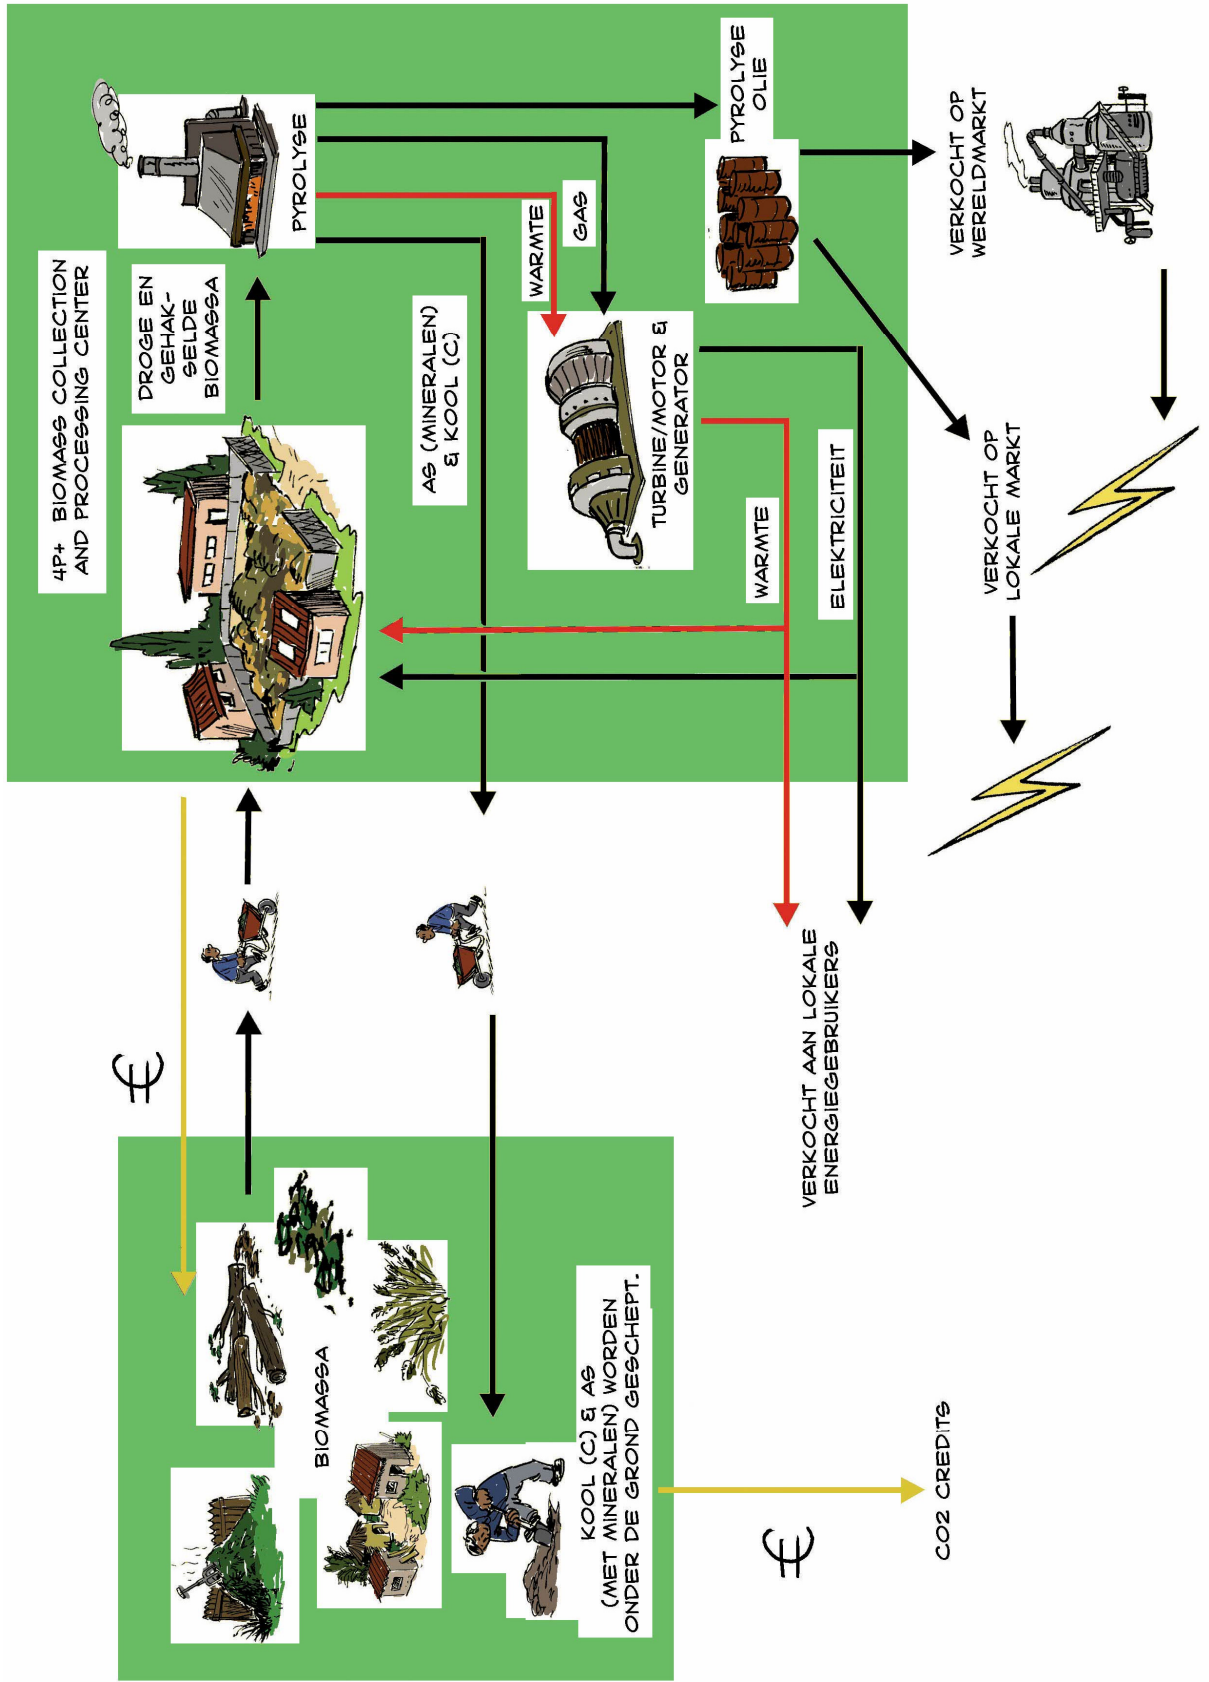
4P+ BIOMASS COLLECTION AND PROCESSING CENTER

DROGE EN GEHAKSELDE BIOMASSA

PYROLYSE

PYROLYSE OLIE

WARMTE

GAS

AS (MINERALEN) & KOOL (C)

TURBINE/MOTOR & GENERATOR

WARMTE

ELEKTRICITEIT

VERKOCHT OP WERELDMARKT

VERKOCHT OP LOKALE MARKT

VERKOCHT AAN LOKALE ENERGIEGEBRUIKERS

€

BIOMASSA

KOOL (C) & AS (MET MINERALEN) WORDEN ONDER DE GROND GESCHEPT.

€

CO2 CREDITS